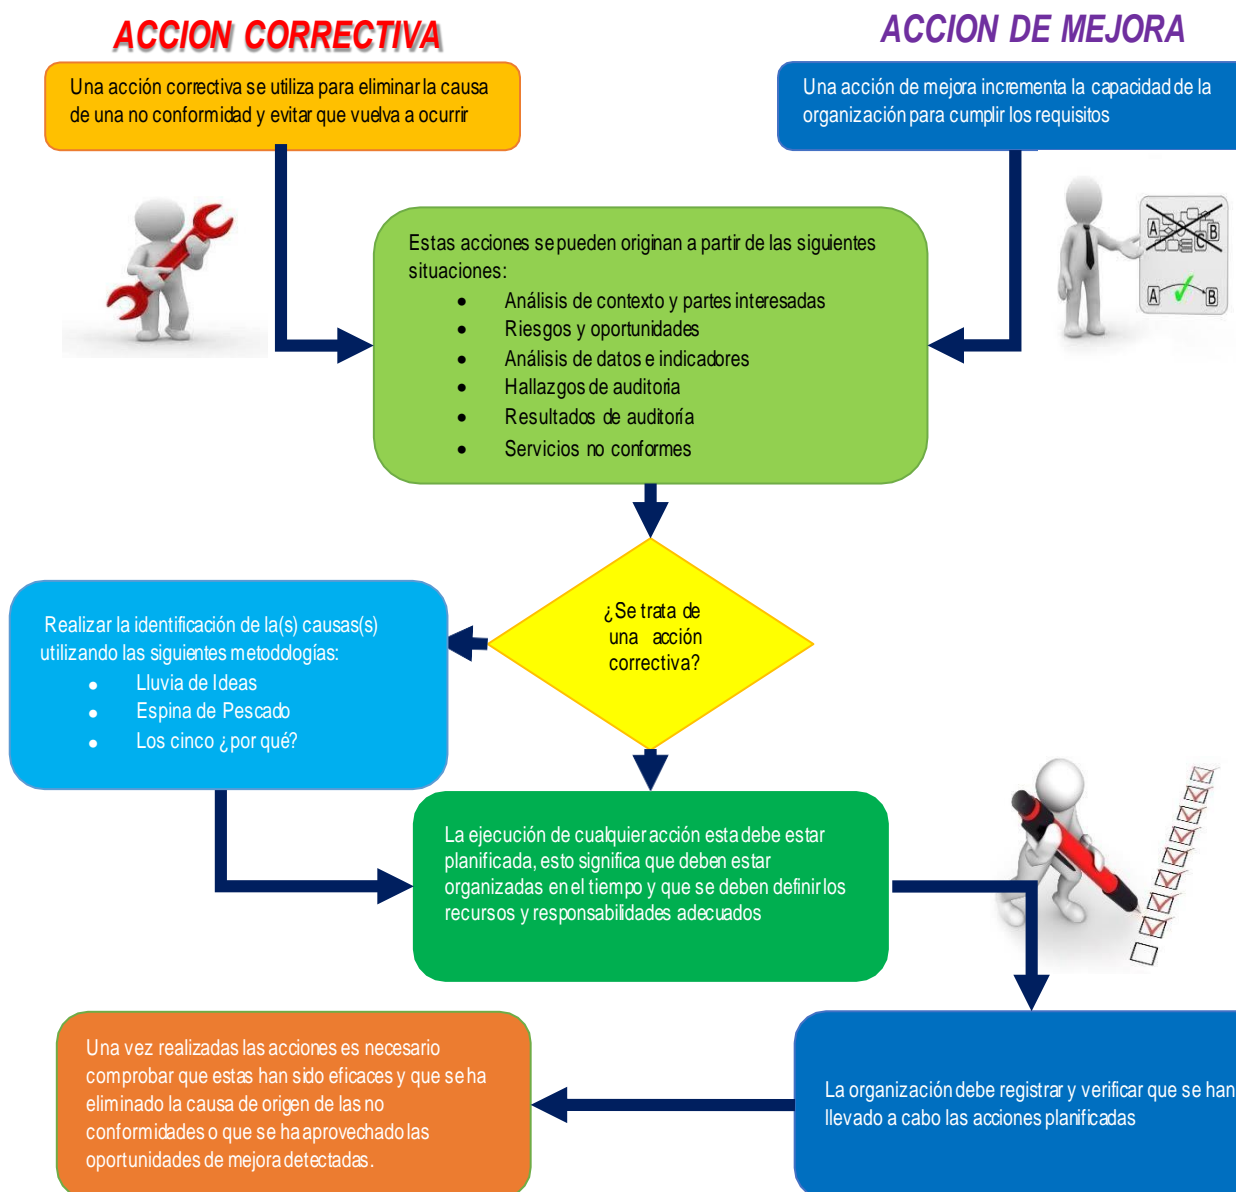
ACCION CORRECTIVA

ACCION DE MEJORA

Una acción correctiva se utiliza para eliminar la causa de una no conformidad y evitar que vuelva a ocurrir

Una acción de mejora incrementa la capacidad de la organización para cumplir los requisitos

Estas acciones se pueden originan a partir de las siguientes situaciones:
• Análisis de contexto y partes interesadas
• Riesgos y oportunidades
• Análisis de datos e indicadores
• Hallazgos de auditoria
• Resultados de auditoría
• Servicios no conformes

A B C
A B

¿Se trata de una acción correctiva?

Realizar la identificación de la(s) causas(s) utilizando las siguientes metodologías:
• Lluvia de Ideas
• Espina de Pescado
• Los cinco ¿por qué?

La ejecución de cualquier acción esta debe estar planificada, esto significa que deben estar organizadas en el tiempo y que se deben definir los recursos y responsabilidades adecuados

Una vez realizadas las acciones es necesario comprobar que estas han sido eficaces y que se ha eliminado la causa de origen de las no conformidades o que se ha aprovechado las oportunidades de mejora detectadas.

La organización debe registrar y verificar que se han llevado a cabo las acciones planificadas